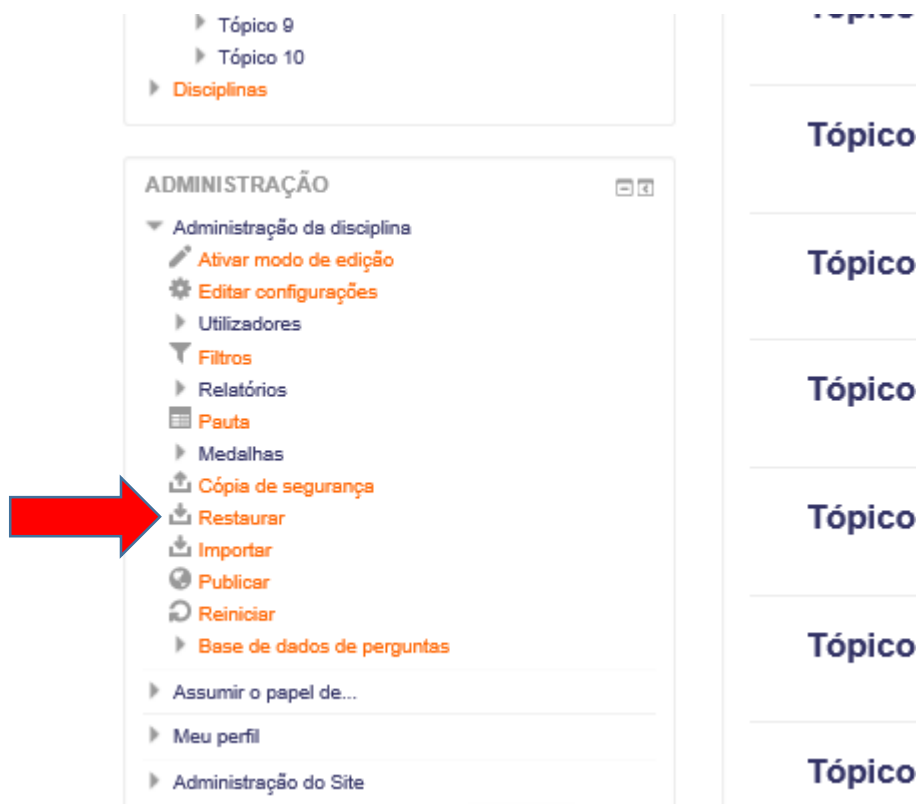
Tópico 9
Tópico 10
Disciplinas

ADMINISTRAÇÃO

Administração da disciplina
Ativar modo de edição
Editar configurações
Utilizadores
Filtros
Relatórios
Pauta
Medalhas
Cópia de segurança
Restaurar
Importar
Publicar
Reiniciar
Base de dados de perguntas
Assumir o papel de...
Meu perfil
Administração do Site

Tópico
Tópico
Tópico
Tópico
Tópico
Tópico
Tópico